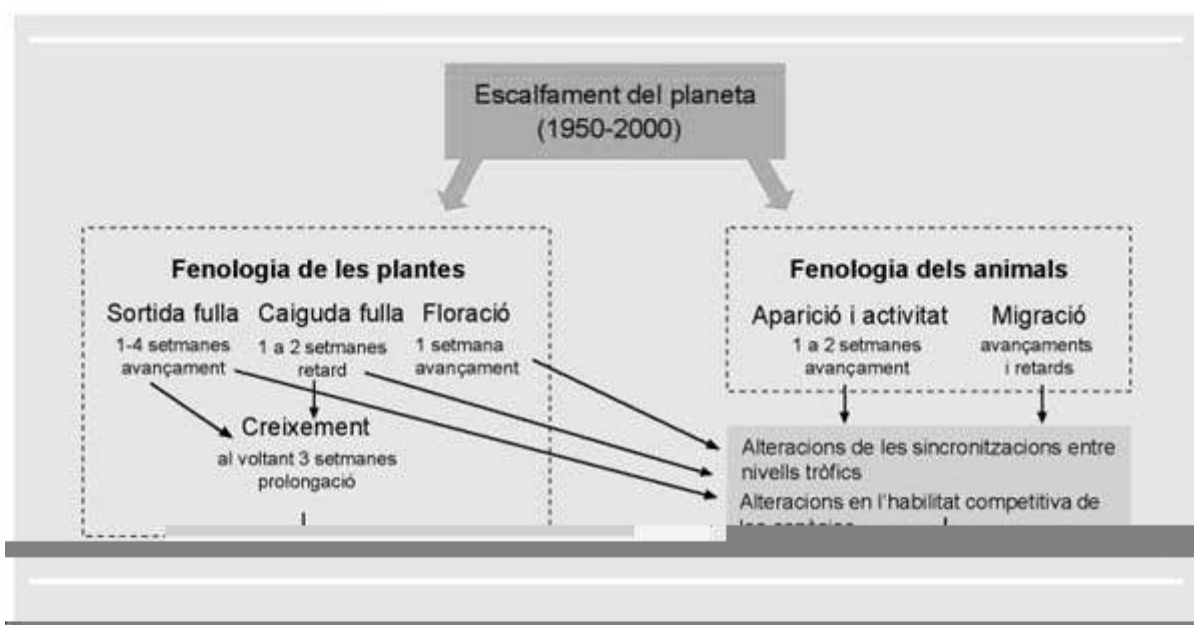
Escalfament del planeta
(1950-2000)

Fenologia de les plantes

Sortida fulla
1-4 setmanes
avançament

Caiguda fulla
1 a 2 setmanes
retard

Floració
1 setmana
avançament

Creixement
al voltant 3 setmanes
prolongació

Fenologia dels animals

Aparició i activitat
1 a 2 setmanes
avançament

Migració
avançaments
i retards

Alteracions de les sincronitzacions entre nivells tròfics

Alteracions en l'habilitat competitiva de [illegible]